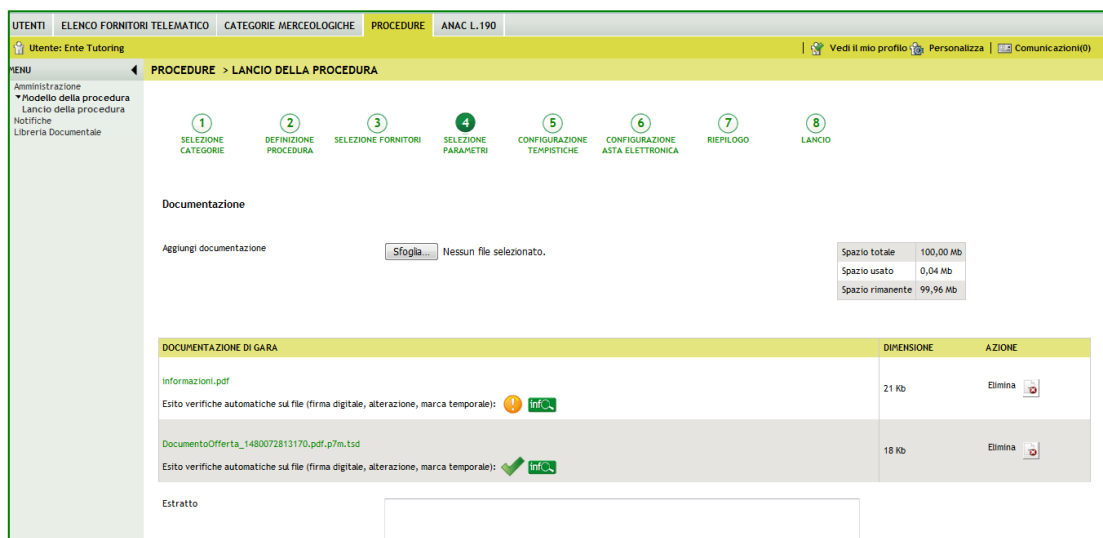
UTENTI | ELENCO FORNITORI TELEMATICO | CATEGORIE MERCEOLOGICHE | PROCEDURE | ANAC L.190

Utente: Ente Tutoring

Vedi il mio profilo | Personalizza | Comunicazioni(0)

MENU

Amministrazione
▾Modello della procedura
Lancio della procedura
Notifiche
Libreria Documentale

PROCEDURE > LANCIO DELLA PROCEDURA

1 SELEZIONE CATEGORIE
2 DEFINIZIONE PROCEDURA
3 SELEZIONE FORNITORI
4 SELEZIONE PARAMETRI
5 CONFIGURAZIONE TEMPISTICHE
6 CONFIGURAZIONE ASTA ELETTRONICA
7 RIEPILOGO
8 LANCIO

Documentazione

Aggiungi documentazione

Sfoglia... Nessun file selezionato.

| Spazio totale | 100,00 Mb |
|---|---|
| Spazio usato | 0,04 Mb |
| Spazio rimanente | 99,96 Mb |

| DOCUMENTAZIONE DI GARA | DIMENSIONE | AZIONE |
|---|---|---|
| informazioni.pdf<br>Esito verifiche automatiche sul file (firma digitale, alterazione, marca temporale): info | 21 Kb | Elimina |
| DocumentoOfferta_1480072813170.pdf.p7m.tsd<br>Esito verifiche automatiche sul file (firma digitale, alterazione, marca temporale): info | 18 Kb | Elimina |

Estratto